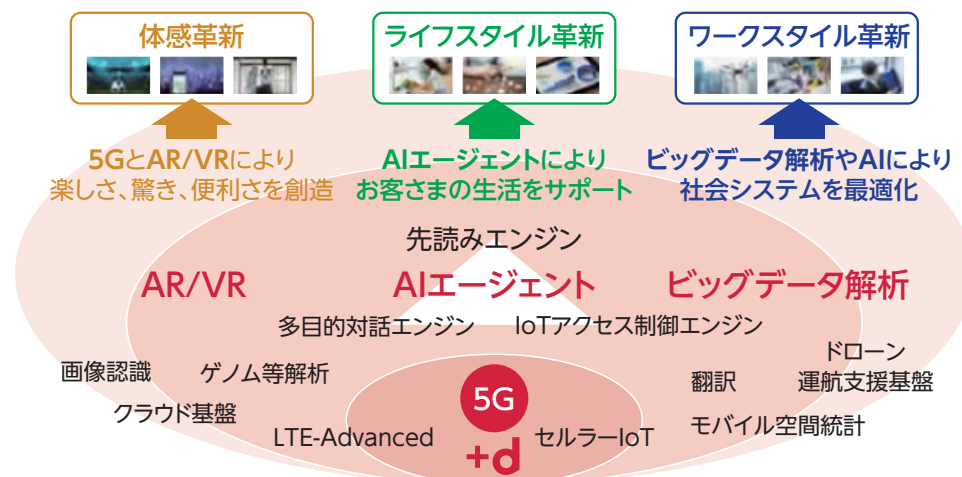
体感革新

ライフスタイル革新

ワークスタイル革新

5GとAR/VRにより
楽しさ、驚き、便利さを創造

AIエージェントにより
お客さまの生活をサポート

ビッグデータ解析やAIにより
社会システムを最適化

先読みエンジン

AR/VR

AIエージェント

ビッグデータ解析

多目的対話エンジン

IoTアクセス制御エンジン

画像認識

ゲノム等解析

ドローン
運航支援基盤

翻訳

クラウド基盤

5G

LTE-Advanced

セルラーIoT

モバイル空間統計

+d